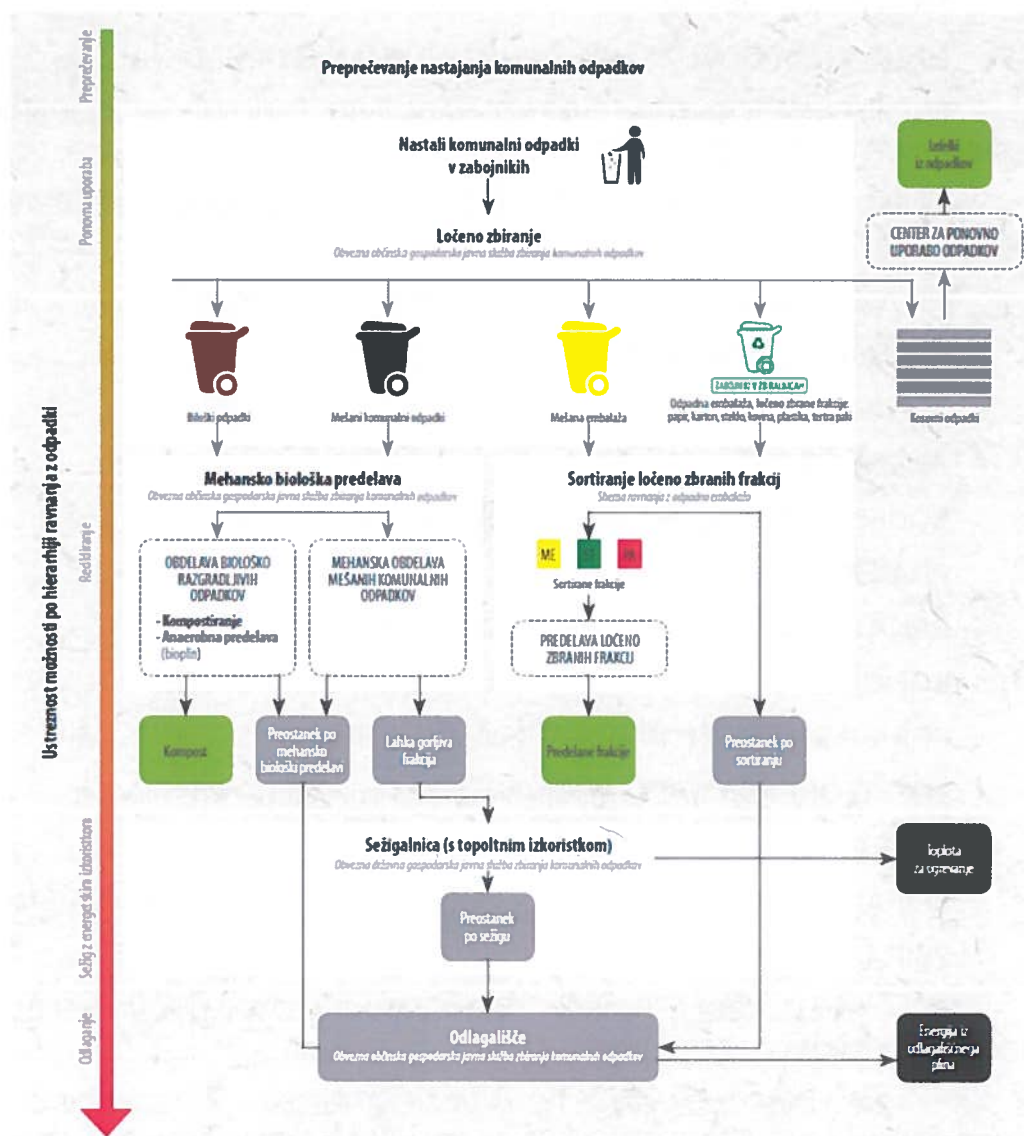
Preprečevanje
Ponovna uporaba
Recikliranje
Sežig z energetskim izkoristkom
Odlaganje
Ustreznost možnosti po hierarhiji ravnanja z odpadki

Preprečevanje nastajanja komunalnih odpadkov

Nastali komunalni odpadki v zabojnikih

Ločeno zbiranje
Obvezna občinska gospodarska javna služba zbiranja komunalnih odpadkov

Izdelki iz odpadkov

CENTER ZA PONOVNO UPORABO ODPADKOV

Biološki odpadki
Mešani komunalni odpadki
Mešana embalaža
ZABOJNIK V ZBIRALNICAH
Odpadna embalaža, ločeno zbrane frakcije: papir, karton, steklo, kovina, plastika, tetra pak
Kosovni odpadki

Mehansko biološka predelava
Obvezna občinska gospodarska javna služba zbiranja komunalnih odpadkov

Sortiranje ločeno zbranih frakcij
Shema ravnanja z odpadno embalažo

OBDELAVA BIOLOŠKO RAZGRADLJIVIH ODPADKOV
- Kompostiranje
- Anaerobna predelava (bioplin)

MEHANSKA OBDELAVA MEŠANIH KOMUNALNIH ODPADKOV

ME
ST
PA
Sortirane frakcije

PREDELAVA LOČENO ZBRANIH FRAKCIJ

Kompost
Preostanek po mehansko biološki predelavi
Lahka gorljiva frakcija
Predelane frakcije
Preostanek po sortiranju

Sežigalnica (s topoltnim izkoristkom)
Obvezna občinska gospodarska javna služba zbiranja komunalnih odpadkov

Toplota za ogrevanje

Preostanek po sežigu

Odlagališče
Obvezna občinska gospodarska javna služba zbiranja komunalnih odpadkov

Energija iz odlagališčnega plina